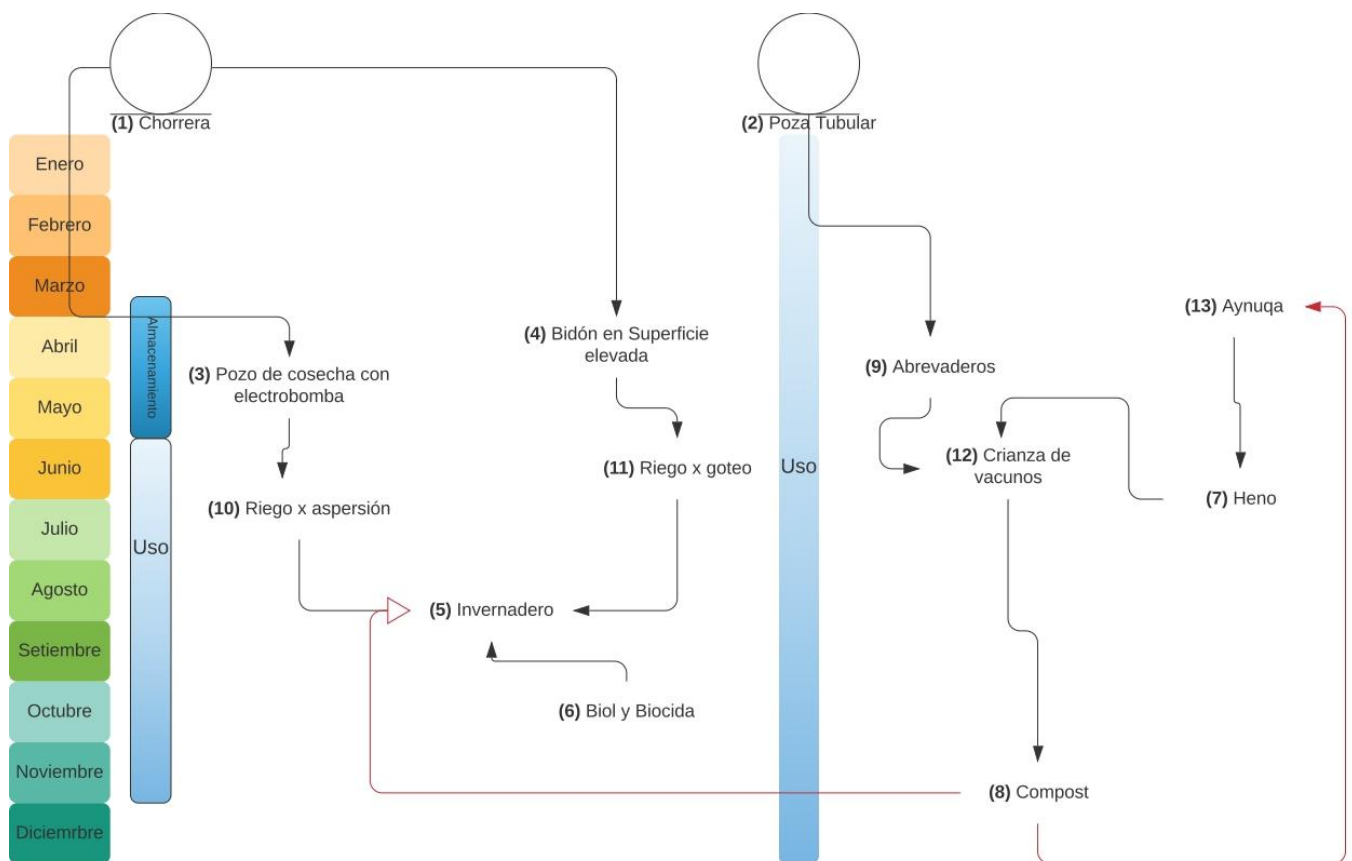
(1) Chorrera

(2) Poza Tubular

Enero
Febrero
Marzo
Abril
Mayo
Junio
Julio
Agosto
Setiembre
Octubre
Noviembre
Diciemrbre

Almacenamiento

Uso

(3) Pozo de cosecha con electrobomba

(4) Bidón en Superficie elevada

Uso

(9) Abrevaderos

(13) Aynuqa

(11) Riego x goteo

(12) Crianza de vacunos

(7) Heno

(10) Riego x aspersión

(5) Invernadero

(6) Biol y Biocida

(8) Compost